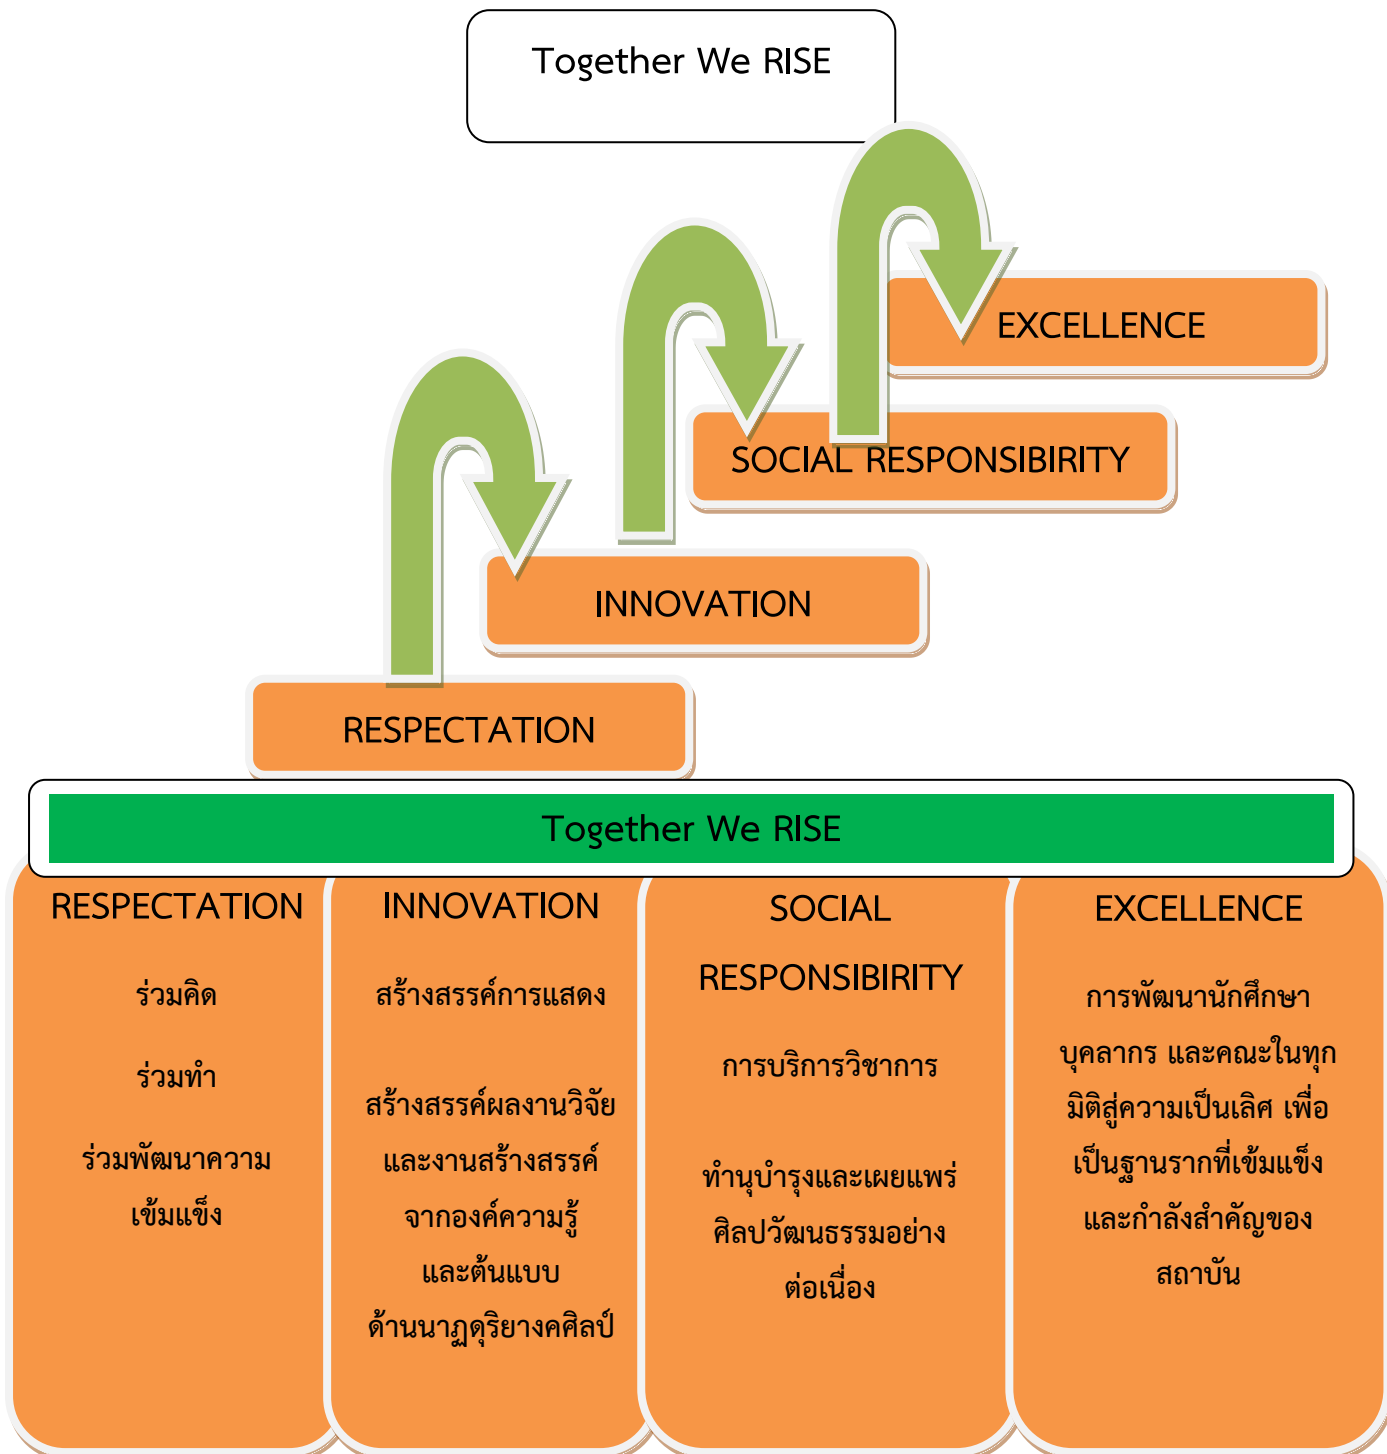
Together We RISE

EXCELLENCE

SOCIAL RESPONSIBIRITY

INNOVATION

RESPECTATION

Together We RISE

RESPECTATION

ร่วมคิด

ร่วมทำ

ร่วมพัฒนาความเข้มแข็ง

INNOVATION

สร้างสรรค์การแสดง

สร้างสรรค์ผลงานวิจัยและงานสร้างสรรค์จากองค์ความรู้และต้นแบบด้านนาฏดุริยางคศิลป์

SOCIAL RESPONSIBIRITY

การบริการวิชาการ

ทำนุบำรุงและเผยแพร่ศิลปวัฒนธรรมอย่างต่อเนื่อง

EXCELLENCE

การพัฒนานักศึกษา บุคลากร และคณะในทุกมิติสู่ความเป็นเลิศ เพื่อเป็นฐานรากที่เข้มแข็งและกำลังสำคัญของสถาบัน